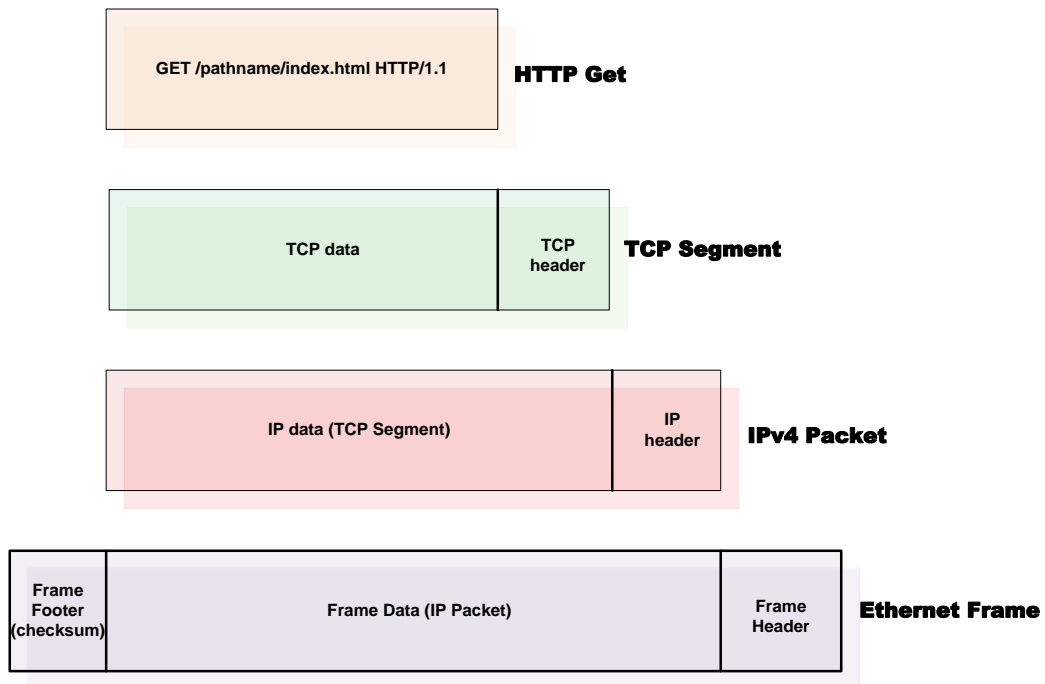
GET /pathname/index.html HTTP/1.1

HTTP Get

TCP data

TCP header

TCP Segment

IP data (TCP Segment)

IP header

IPv4 Packet

Frame Footer (checksum)

Frame Data (IP Packet)

Frame Header

Ethernet Frame